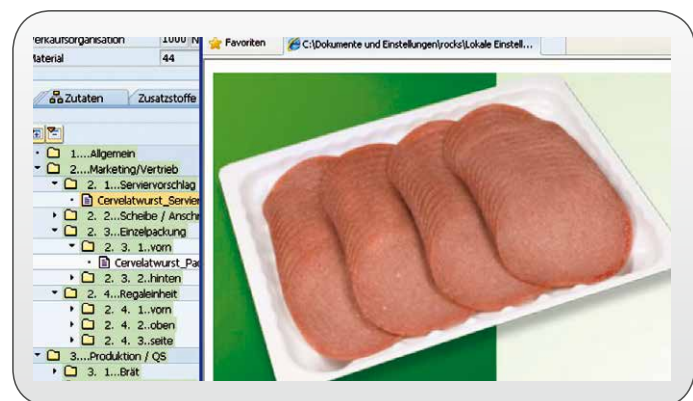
erkaufsorganisation 1000 N
aterial 44

Zutaten Zusatzstoffe

1....Allgemein
2....Marketing/Vertrieb
2. 1...Serviervorschlag
Cervelatwurst_Servier
2. 2...Scheibe / Ansch
2. 3...Einzelpackung
2. 3. 1..vorn
Cervelatwurst_Pa
2. 3. 2..hinten
2. 4...Regaleinheit
2. 4. 1..vorn
2. 4. 2..oben
2. 4. 3..seite
3....Produktion / QS
3. 1...Brät

Favoriten
C:\Dokumente und Einstellungen\rocks\Lokale Einstell...